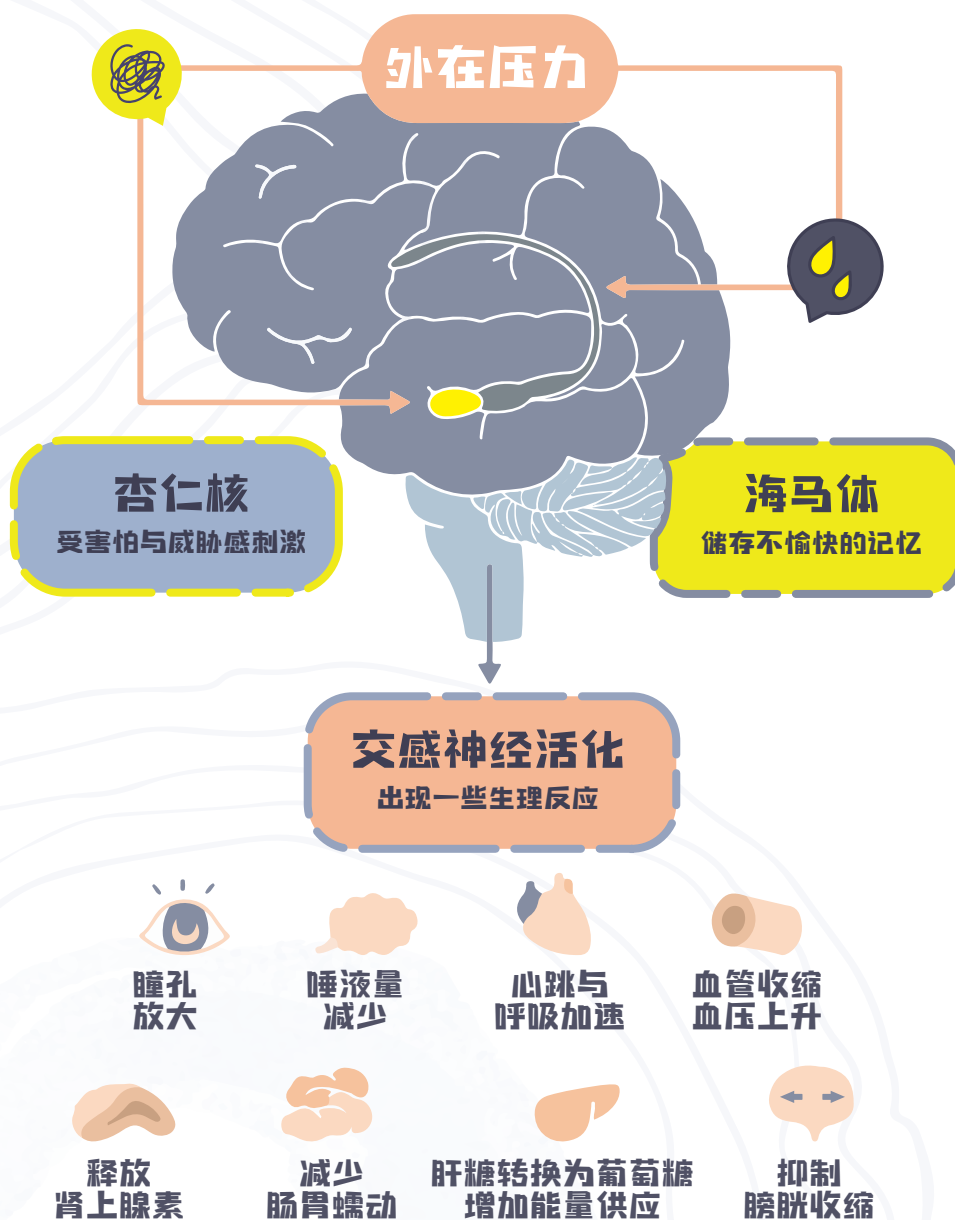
外在压力

杏仁核
受害怕与威胁感刺激

海马体
储存不愉快的记忆

交感神经活化
出现一些生理反应

瞳孔放大

唾液量减少

心跳与呼吸加速

血管收缩血压上升

释放肾上腺素

减少肠胃蠕动

肝糖转换为葡萄糖增加能量供应

抑制膀胱收缩